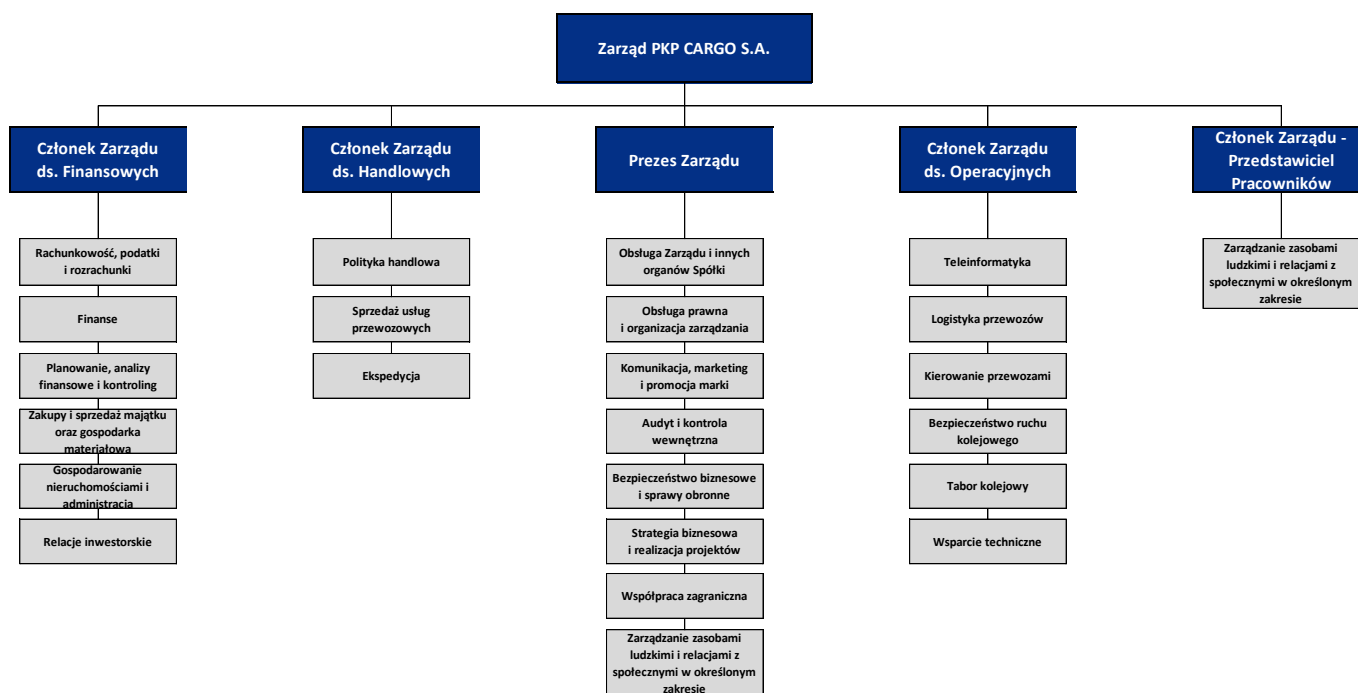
Zarząd PKP CARGO S.A.

Członek Zarządu ds. Finansowych

Rachunkowość, podatki i rozrachunki

Finanse

Planowanie, analizy finansowe i kontroling

Zakupy i sprzedaż majątku oraz gospodarka materiałowa

Gospodarowanie nieruchomościami i administracja

Relacje inwestorskie

Członek Zarządu ds. Handlowych

Polityka handlowa

Sprzedaż usług przewozowych

Ekspedycja

Prezes Zarządu

Obsługa Zarządu i innych organów Spółki

Obsługa prawna i organizacja zarządzania

Komunikacja, marketing i promocja marki

Audyt i kontrola wewnętrzna

Bezpieczeństwo biznesowe i sprawy obronne

Strategia biznesowa i realizacja projektów

Współpraca zagraniczna

Zarządzanie zasobami ludzkimi i relacjami z społecznymi w określonym zakresie

Członek Zarządu ds. Operacyjnych

Teleinformatyka

Logistyka przewozów

Kierowanie przewozami

Bezpieczeństwo ruchu kolejowego

Tabor kolejowy

Wsparcie techniczne

Członek Zarządu - Przedstawiciel Pracowników

Zarządzanie zasobami ludzkimi i relacjami z społecznymi w określonym zakresie